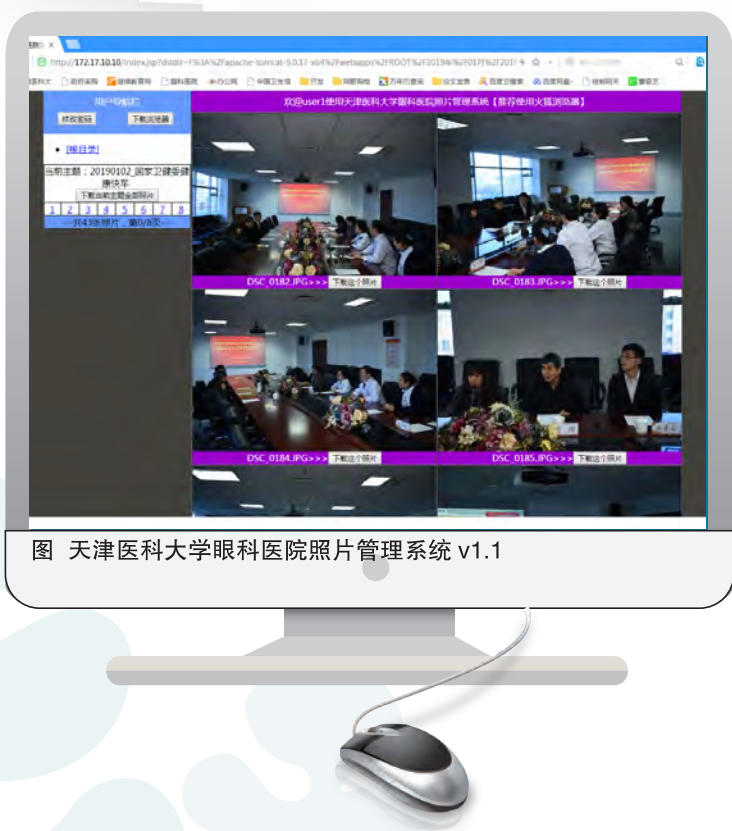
http://172.17.10.10/index.jsp?dstdir=F%3A%2Fapache-tomcat-9.0.17-x64%2Fwebapps%2FROOT%2F2019年%2F01月%2F201

用户导航栏

修改密码 下载浏览器

[根目录]

当前主题：20190102_国家卫健委健康快车

下载当前主题全部照片

1 2 3 4 5 6 7 8

一共43张照片，第0/8页

欢迎user1使用天津医科大学眼科医院照片管理系统【推荐使用火狐浏览器】

DSC_0182.JPG>>> 下载这个照片

DSC_0183.JPG>>> 下载这个照片

DSC_0184.JPG>>> 下载这个照片

DSC_0185.JPG>>> 下载这个照片

图 天津医科大学眼科医院照片管理系统 v1.1